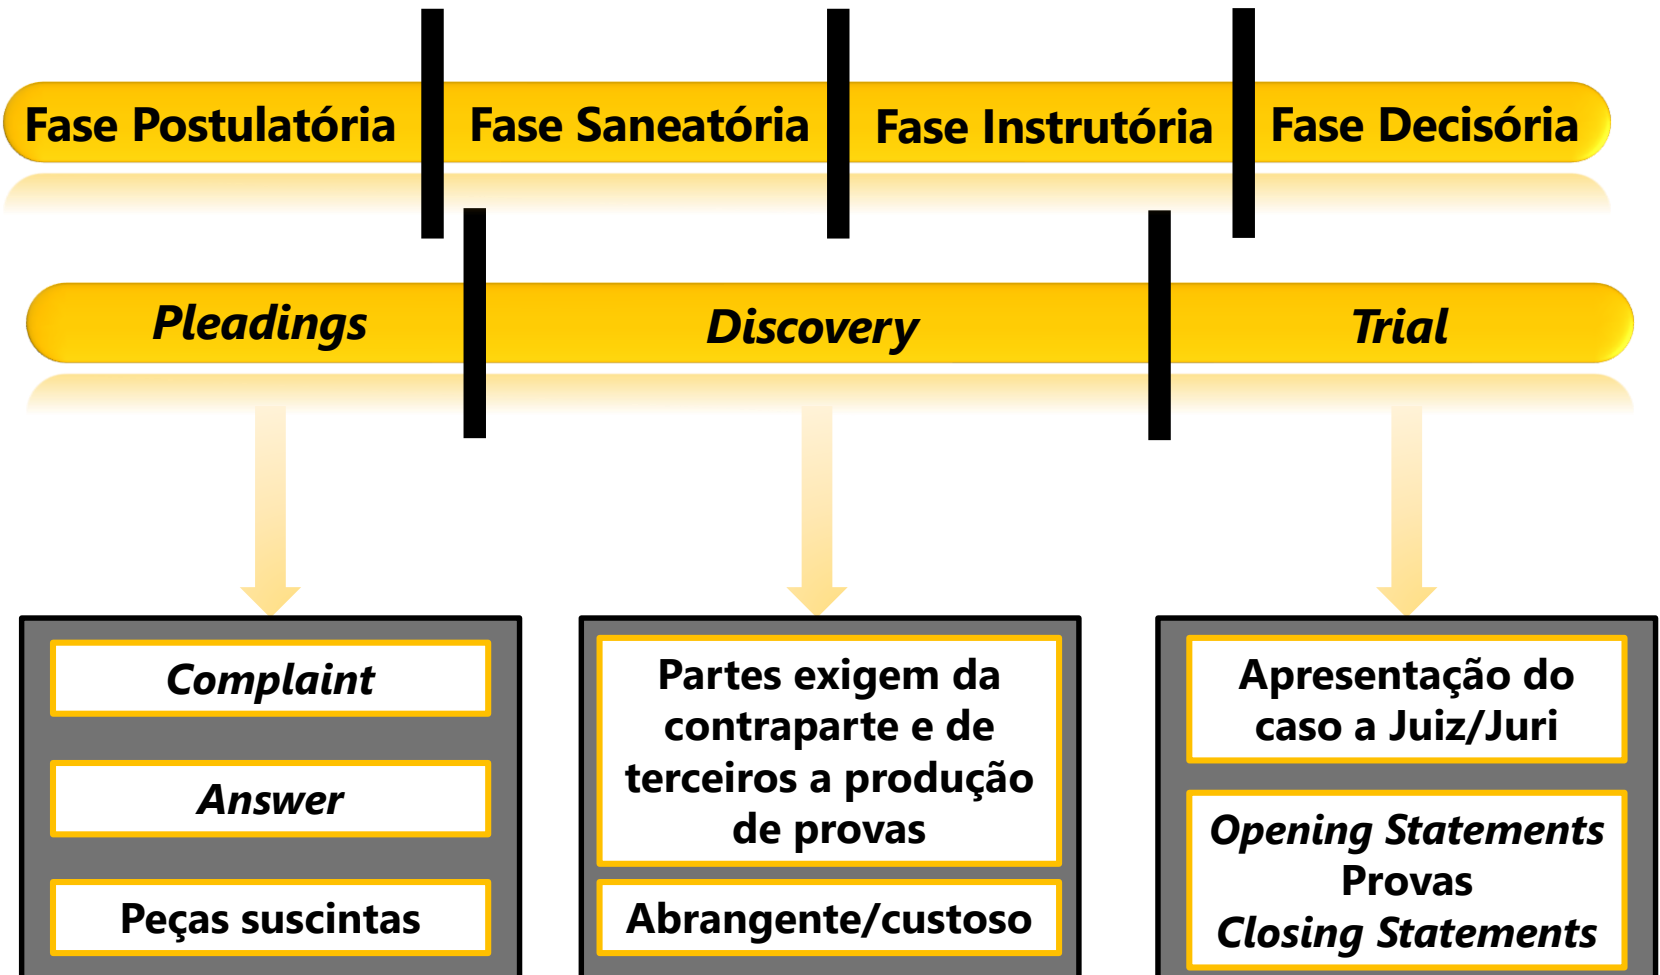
Fase Postulatória
Fase Saneatória
Fase Instrutória
Fase Decisória

Pleadings
Discovery
Trial

Complaint

Answer

Peças suscintas

Partes exigem da contraparte e de terceiros a produção de provas

Abrangente/custoso

Apresentação do caso a Juiz/Juri

Opening Statements
Provas
Closing Statements